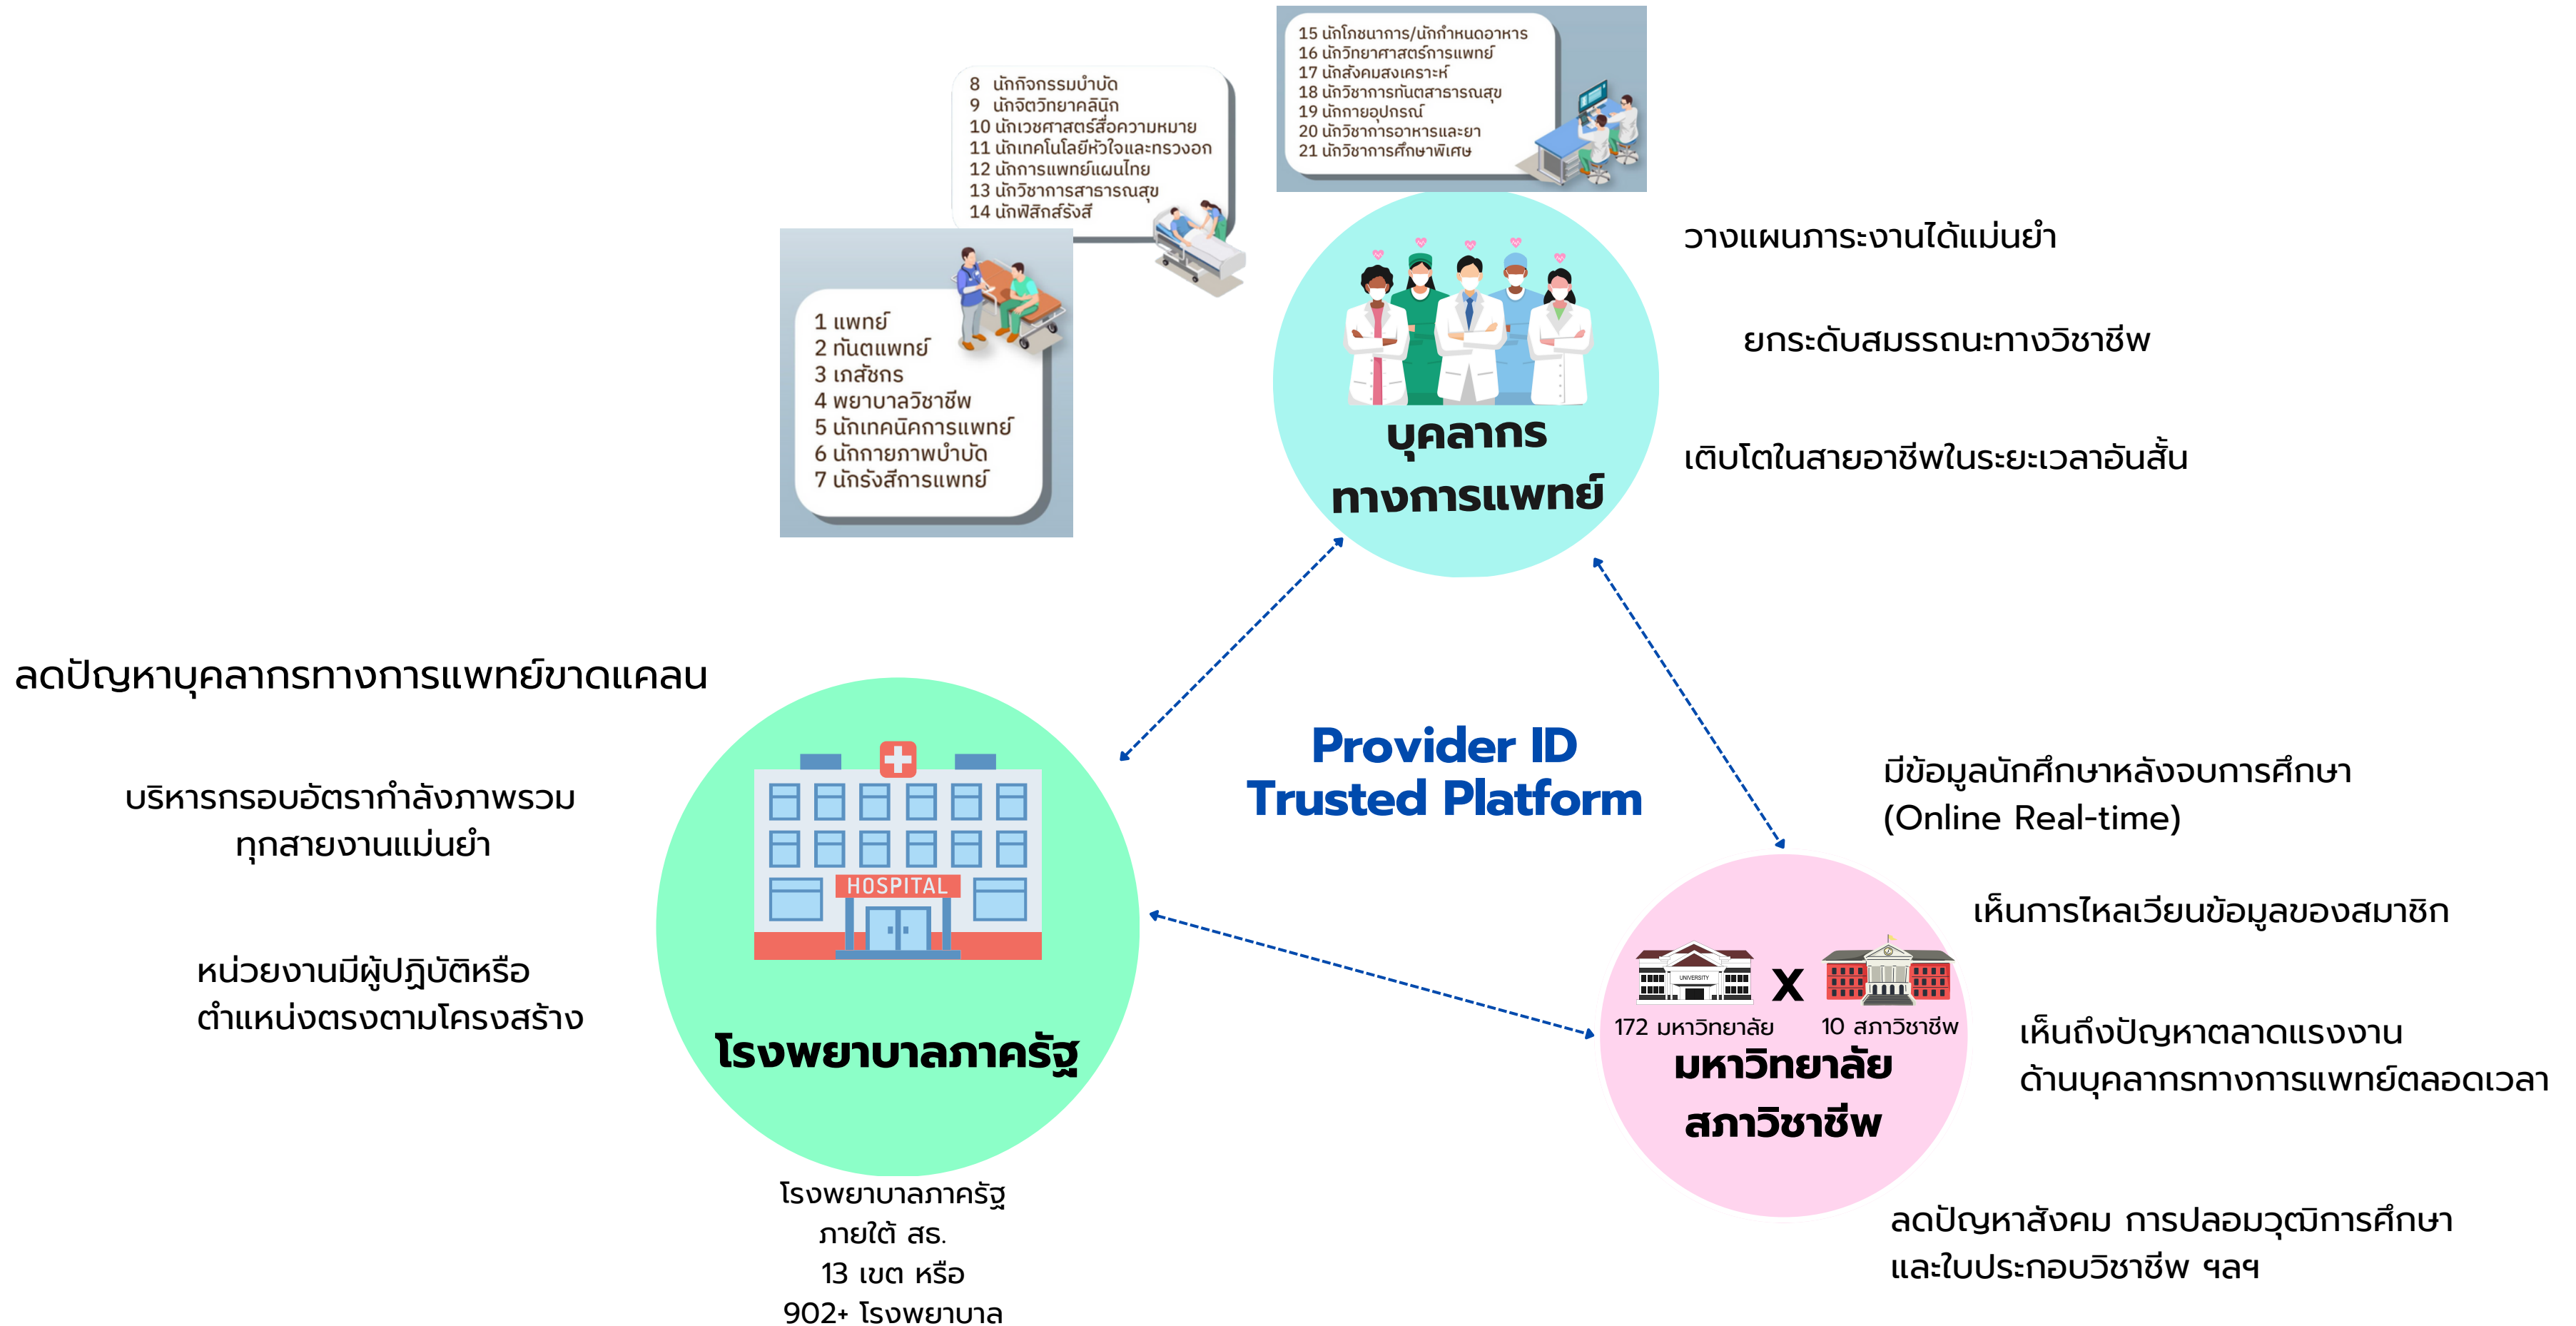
15 นักโภชนาการ/นักกำหนดอาหาร
16 นักวิทยาศาสตร์การแพทย์
17 นักสังคมสงเคราะห์
18 นักวิชาการทันตสาธารณสุข
19 นักกายอุปกรณ์
20 นักวิชาการอาหารและยา
21 นักวิชาการศึกษาพิเศษ

8 นักกิจกรรมบำบัด
9 นักจิตวิทยาคลินิก
10 นักเวชศาสตร์สื่อความหมาย
11 นักเทคโนโลยีหัวใจและทรวงอก
12 นักการแพทย์แผนไทย
13 นักวิชาการสาธารณสุข
14 นักฟิสิกส์รังสี

1 แพทย์
2 ทันตแพทย์
3 เภสัชกร
4 พยาบาลวิชาชีพ
5 นักเทคนิคการแพทย์
6 นักกายภาพบำบัด
7 นักรังสีการแพทย์

บุคลากร
ทางการแพทย์

วางแผนภาระงานได้แม่นยำ

ยกระดับสมรรถนะทางวิชาชีพ

เติบโตในสายอาชีพในระยะเวลาอันสั้น

ลดปัญหาบุคลากรทางการแพทย์ขาดแคลน

บริหารกรอบอัตรากำลังภาพรวม
ทุกสายงานแม่นยำ

หน่วยงานมีผู้ปฏิบัติหรือ
ตำแหน่งตรงตามโครงสร้าง

HOSPITAL

โรงพยาบาลภาครัฐ

โรงพยาบาลภาครัฐ
ภายใต้ สธ.
13 เขต หรือ
902+ โรงพยาบาล

Provider ID
Trusted Platform

มีข้อมูลนักศึกษาหลังจบการศึกษา
(Online Real-time)

เห็นการไหลเวียนข้อมูลของสมาชิก

UNIVERSITY

X

172 มหาวิทยาลัย

10 สภาวิชาชีพ

มหาวิทยาลัย
สภาวิชาชีพ

เห็นถึงปัญหาตลาดแรงงาน
ด้านบุคลากรทางการแพทย์ตลอดเวลา

ลดปัญหาสังคม การปลอมวุฒิการศึกษา
และใบประกอบวิชาชีพ ฯลฯ